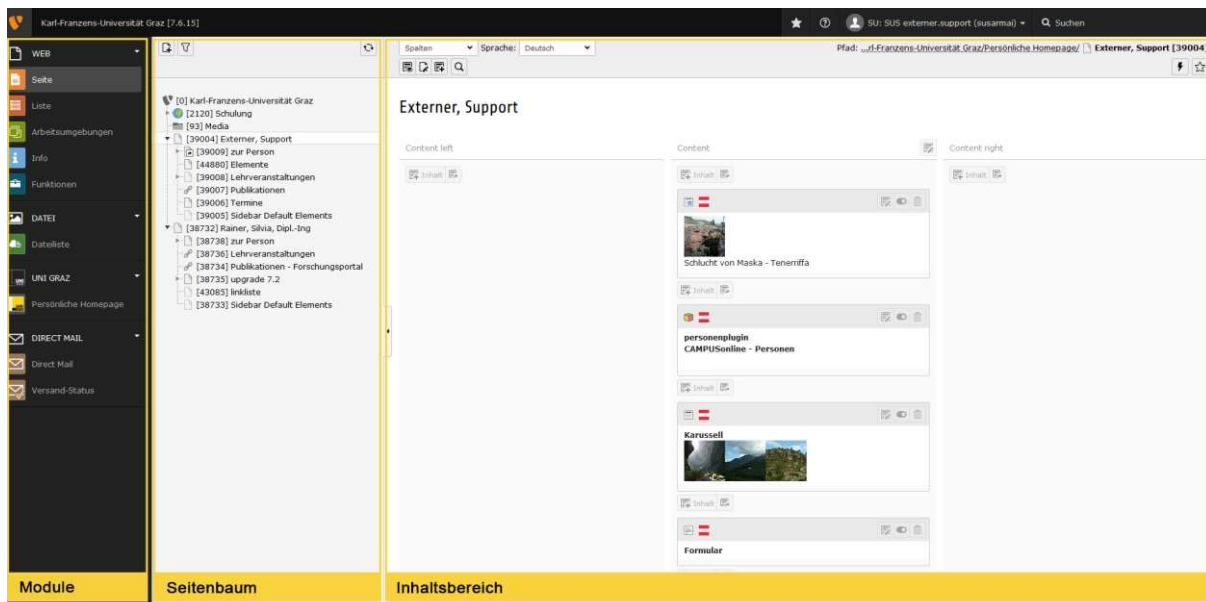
Karl-Franzens-Universität Graz [7.6.15]

SU: SUS externer.support (susarmai)

Suchen

WEB

Seite

Liste

Arbeitsumgebungen

Info

Funktionen

DATEI

Dateiliste

UNI GRAZ

Persönliche Homepage

DIRECT MAIL

Direct Mail

Versand-Status

[0] Karl-Franzens-Universität Graz
[2120] Schulung
[93] Media
[39004] Externer, Support
[39009] zur Person
[44880] Elemente
[39008] Lehrveranstaltungen
[39007] Publikationen
[39006] Termine
[39005] Sidebar Default Elements
[38732] Rainer, Silvia, Dipl.-Ing
[38738] zur Person
[38736] Lehrveranstaltungen
[38734] Publikationen - Forschungsportal
[38735] upgrade 7.2
[43085] linkliste
[38733] Sidebar Default Elements

Spalten

Sprache: Deutsch

Pfad: ...rl-Franzens-Universität Graz/Persönliche Homepage/ Externer, Support [39004]

Externer, Support

Content left

Inhalt

Content

Inhalt

Schlucht von Maska - Teneriffa

Inhalt

personenplugin
CAMPUSonline - Personen

Inhalt

Karussell

Inhalt

Formular

Content right

Inhalt

Module

Seitenbaum

Inhaltsbereich